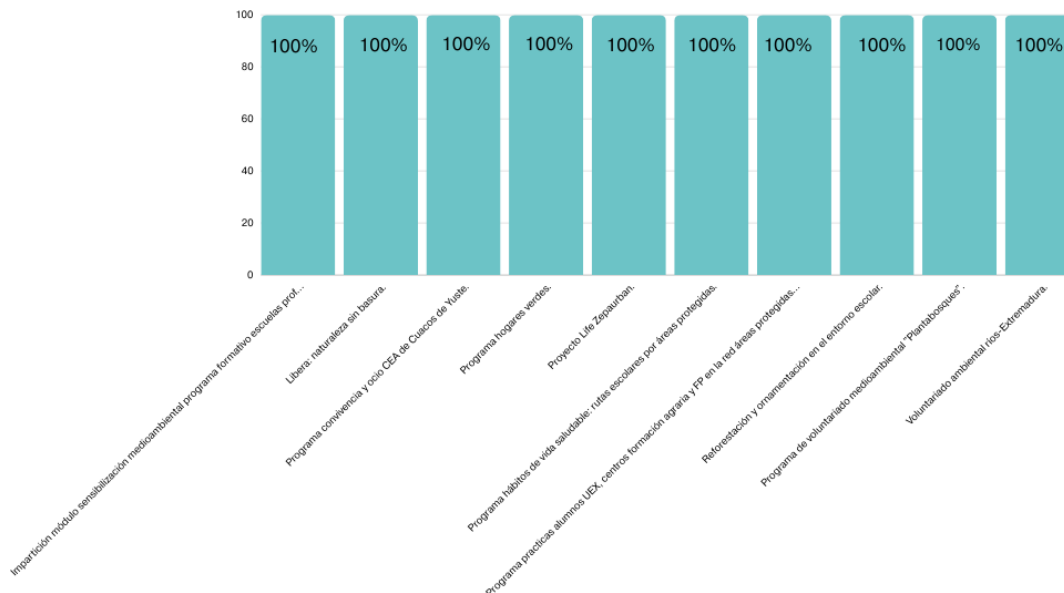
100
80
60
40
20
0

100%
100%
100%
100%
100%
100%
100%
100%
100%
100%

Impartición módulo sensibilización medioambiental programa formativo escuelas prof...
Libera: naturaleza sin basura.
Programa convivencia y ocio CEA de Cuacos de Yuste.
Programa hogares verdes.
Proyecto Life Zepaurban.
Programa hábitos de vida saludable: rutas escolares por áreas protegidas.
Programa practicas alumnos UEX, centros formación agraria y FP en la red áreas protegidas...
Reforestación y ornamentación en el entorno escolar.
Programa de voluntariado medioambiental "Plantabosques".
Voluntariado ambiental ríos-Extremadura.